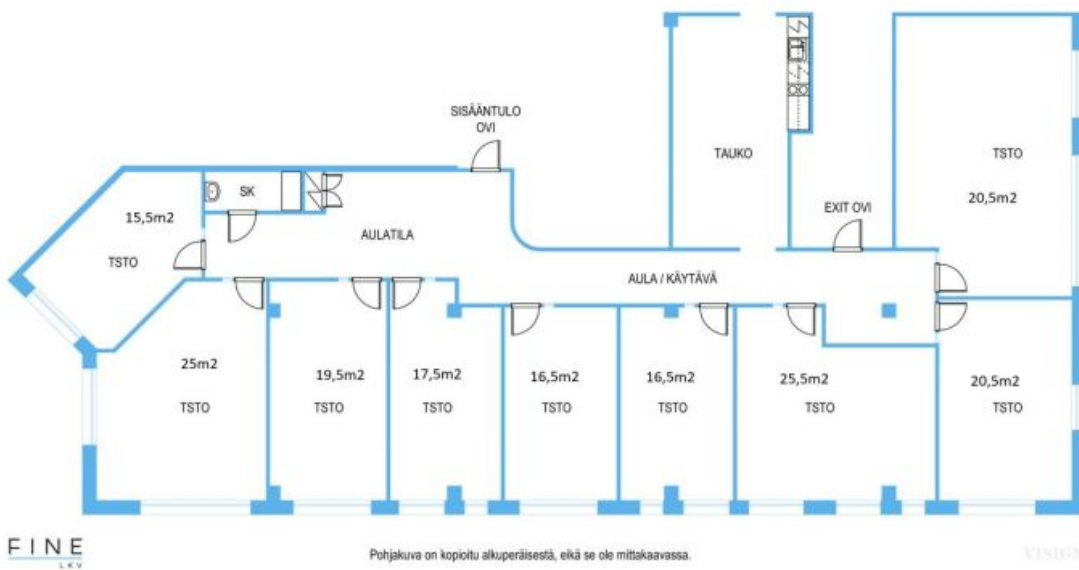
SISÄÄNTULO OVI

TAUKO

TSTO

20,5m2

SK

15,5m2

AULATILA

EXIT OVI

TSTO

AULA / KÄYTÄVÄ

25m2

TSTO

19,5m2

TSTO

17,5m2

TSTO

16,5m2

TSTO

16,5m2

TSTO

25,5m2

TSTO

20,5m2

TSTO

FINE LKV

Pohjakuva on kopioitu alkuperäisestä, eikä se ole mittakaavassa.

VISIO